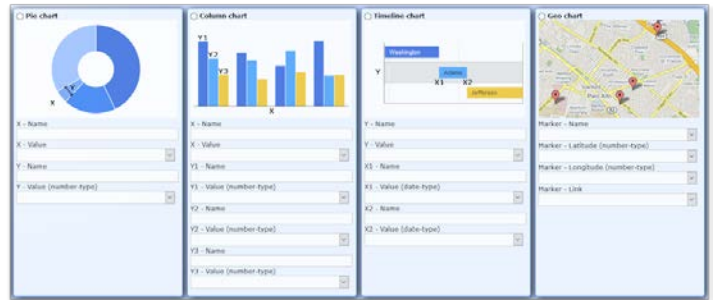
Pie chart

Y

X

X - Name

X - Value

Y - Name

Y - Value (number-type)

Column chart

Y1

Y2

Y3

X

X - Name

X - Value

Y1 - Name

Y1 - Value (number-type)

Y2 - Name

Y2 - Value (number-type)

Y3 - Name

Y3 - Value (number-type)

Timeline chart

Washington

Y

Adams

X1

X2

Jefferson

Y - Name

Y - Value

X1 - Name

X1 - Value (date-type)

X2 - Name

X2 - Value (date-type)

Geo chart

Palo Alto

Marker - Name

Marker - Latitude (number-type)

Marker - Longitude (number-type)

Marker - Link